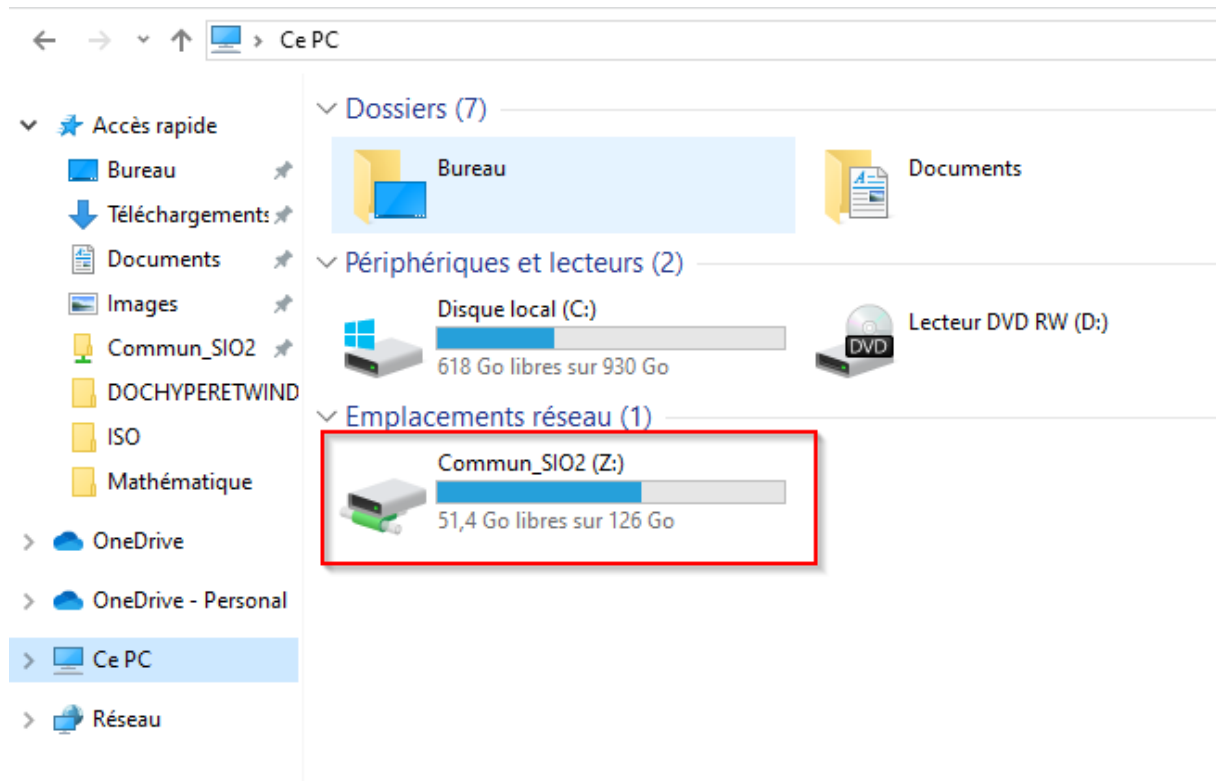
Ce PC

Accès rapide
Bureau
Téléchargements
Documents
Images
Commun_SIO2
DOCHYPERETWIND
ISO
Mathématique
OneDrive
OneDrive - Personal
Ce PC
Réseau

Dossiers (7)
Bureau
Documents

Périphériques et lecteurs (2)
Disque local (C:)
618 Go libres sur 930 Go
DVD
Lecteur DVD RW (D:)

Emplacements réseau (1)
Commun_SIO2 (Z:)
51,4 Go libres sur 126 Go